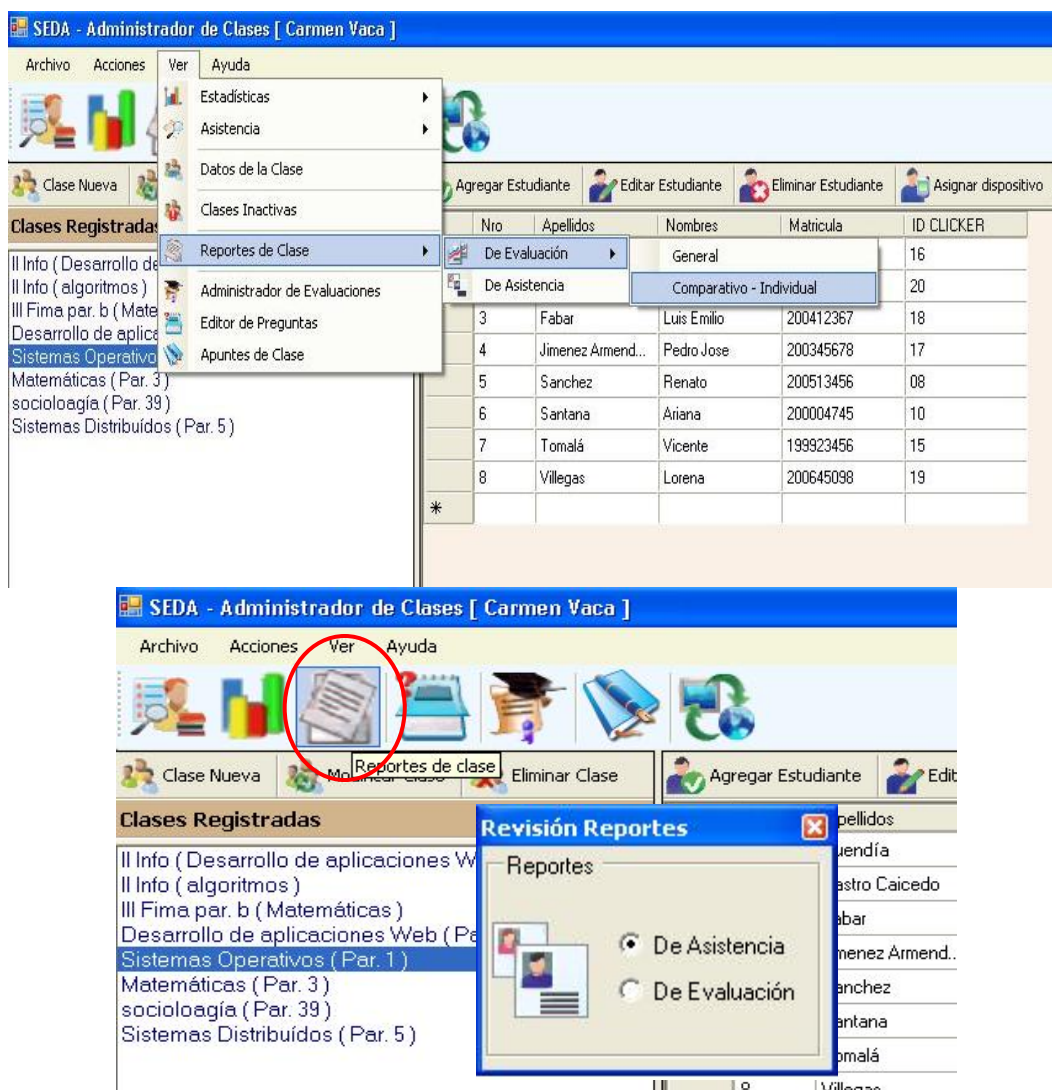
SEDA - Administrador de Clases [ Carmen Vaca ]

Archivo Acciones Ver Ayuda

Estadísticas
Asistencia
Datos de la Clase
Clases Inactivas
Reportes de Clase
Administrador de Evaluaciones
Editor de Preguntas
Apuntes de Clase

De Evaluación
De Asistencia

General
Comparativo - Individual

Clase Nueva

Agregar Estudiante Editar Estudiante Eliminar Estudiante Asignar dispositivo

Clases Registradas

II Info ( Desarrollo de
II Info ( algoritmos )
III Fima par. b ( Mate
Desarrollo de aplica
Sistemas Operativo
Matemáticas ( Par. 3 )
socioloagía ( Par. 39 )
Sistemas Distribuídos ( Par. 5 )

| Nro | Apellidos | Nombres | Matricula | ID CLICKER |
|---|---|---|---|---|
| | | | | 16 |
| | | | | 20 |
| 3 | Fabar | Luis Emilio | 200412367 | 18 |
| 4 | Jimenez Armend... | Pedro Jose | 200345678 | 17 |
| 5 | Sanchez | Renato | 200513456 | 08 |
| 6 | Santana | Ariana | 200004745 | 10 |
| 7 | Tomalá | Vicente | 199923456 | 15 |
| 8 | Villegas | Lorena | 200645098 | 19 |
| * | | | | |

SEDA - Administrador de Clases [ Carmen Vaca ]

Archivo Acciones Ver Ayuda

Reportes de clase

Clase Nueva Mo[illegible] Eliminar Clase

Agregar Estudiante Edit

Clases Registradas

II Info ( Desarrollo de aplicaciones W
II Info ( algoritmos )
III Fima par. b ( Matemáticas )
Desarrollo de aplicaciones Web ( Pa
Sistemas Operativos ( Par. 1 )
Matemáticas ( Par. 3 )
socioloagía ( Par. 39 )
Sistemas Distribuídos ( Par. 5 )

Revisión Reportes

Reportes

De Asistencia
De Evaluación

pellidos
uendía
astro Caicedo
abar
menez Armend..
anchez
antana
omalá
8 Villegas